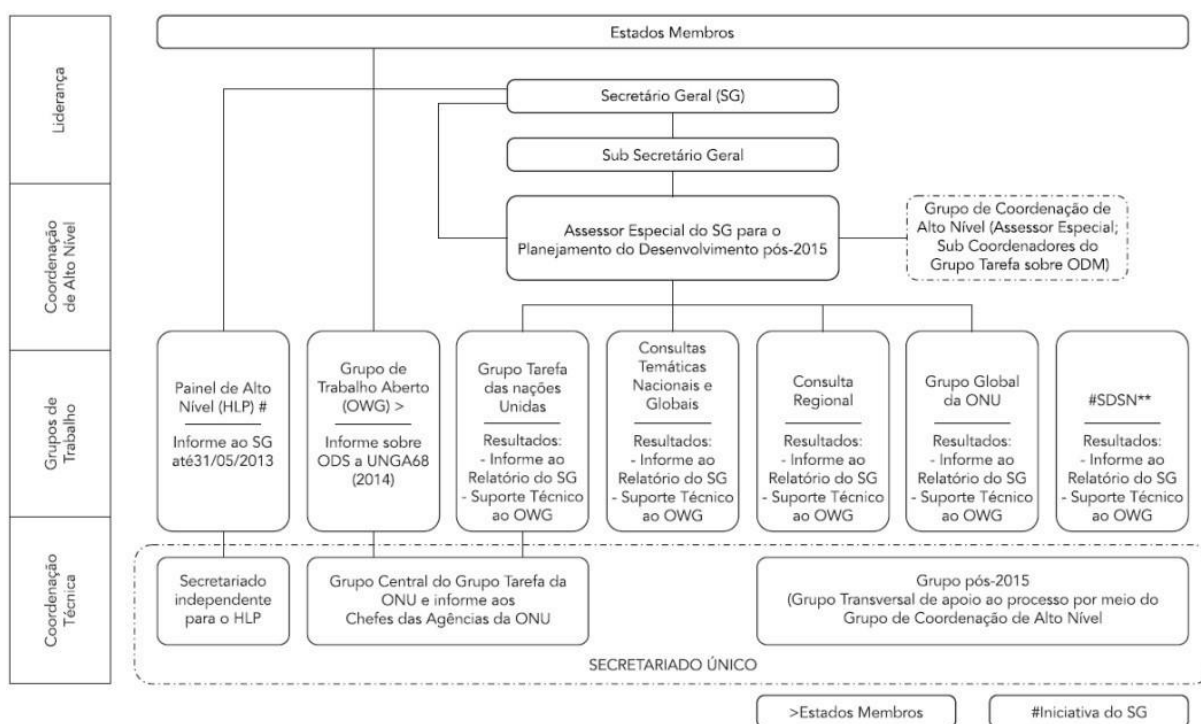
Liderança

Coordenação de Alto Nível

Grupos de Trabalho

Coordenação Técnica

Estados Membros

Secretário Geral (SG)

Sub Secretário Geral

Assessor Especial do SG para o Planejamento do Desenvolvimento pós-2015

Grupo de Coordenação de Alto Nível (Assessor Especial; Sub Coordenadores do Grupo Tarefa sobre ODM)

Painel de Alto Nível (HLP) #

Informe ao SG até31/05/2013

Grupo de Trabalho Aberto (OWG) >

Informe sobre ODS a UNGA68 (2014)

Grupo Tarefa das nações Unidas

Resultados:
- Informe ao Relatório do SG
- Suporte Técnico ao OWG

Consultas Temáticas Nacionais e Globais

Resultados:
- Informe ao Relatório do SG
- Suporte Técnico ao OWG

Consulta Regional

Resultados:
- Informe ao Relatório do SG
- Suporte Técnico ao OWG

Grupo Global da ONU

Resultados:
- Informe ao Relatório do SG
- Suporte Técnico ao OWG

#SDSN**

Resultados:
- Informe ao Relatório do SG
- Suporte Técnico ao OWG

Secretariado independente para o HLP

Grupo Central do Grupo Tarefa da ONU e informe aos Chefes das Agências da ONU

Grupo pós-2015
(Grupo Transversal de apoio ao processo por meio do Grupo de Coordenação de Alto Nível

SECRETARIADO ÚNICO

>Estados Membros

#Iniciativa do SG